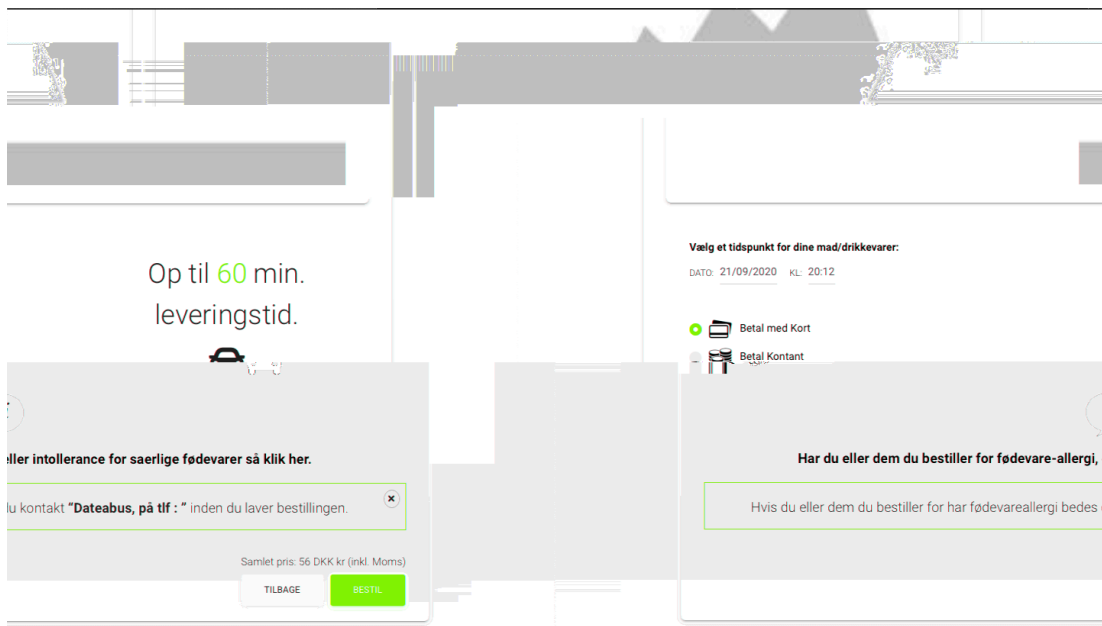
Op til 60 min. leveringstid.

eller intollerance for saerlige fødevarer så klik her.

du kontakt **"Dateabus, på tlf : "** inden du laver bestillingen.

Samlet pris: 56 DKK kr (inkl. Moms)

TILBAGE

BESTIL

Vælg et tidspunkt for dine mad/drikkevarer:

DATO: 21/09/2020 KL: 20:12

Betal med Kort

Betal Kontant

Har du eller dem du bestiller for fødevare-allergi,

Hvis du eller dem du bestiller for har fødevareallergi bedes